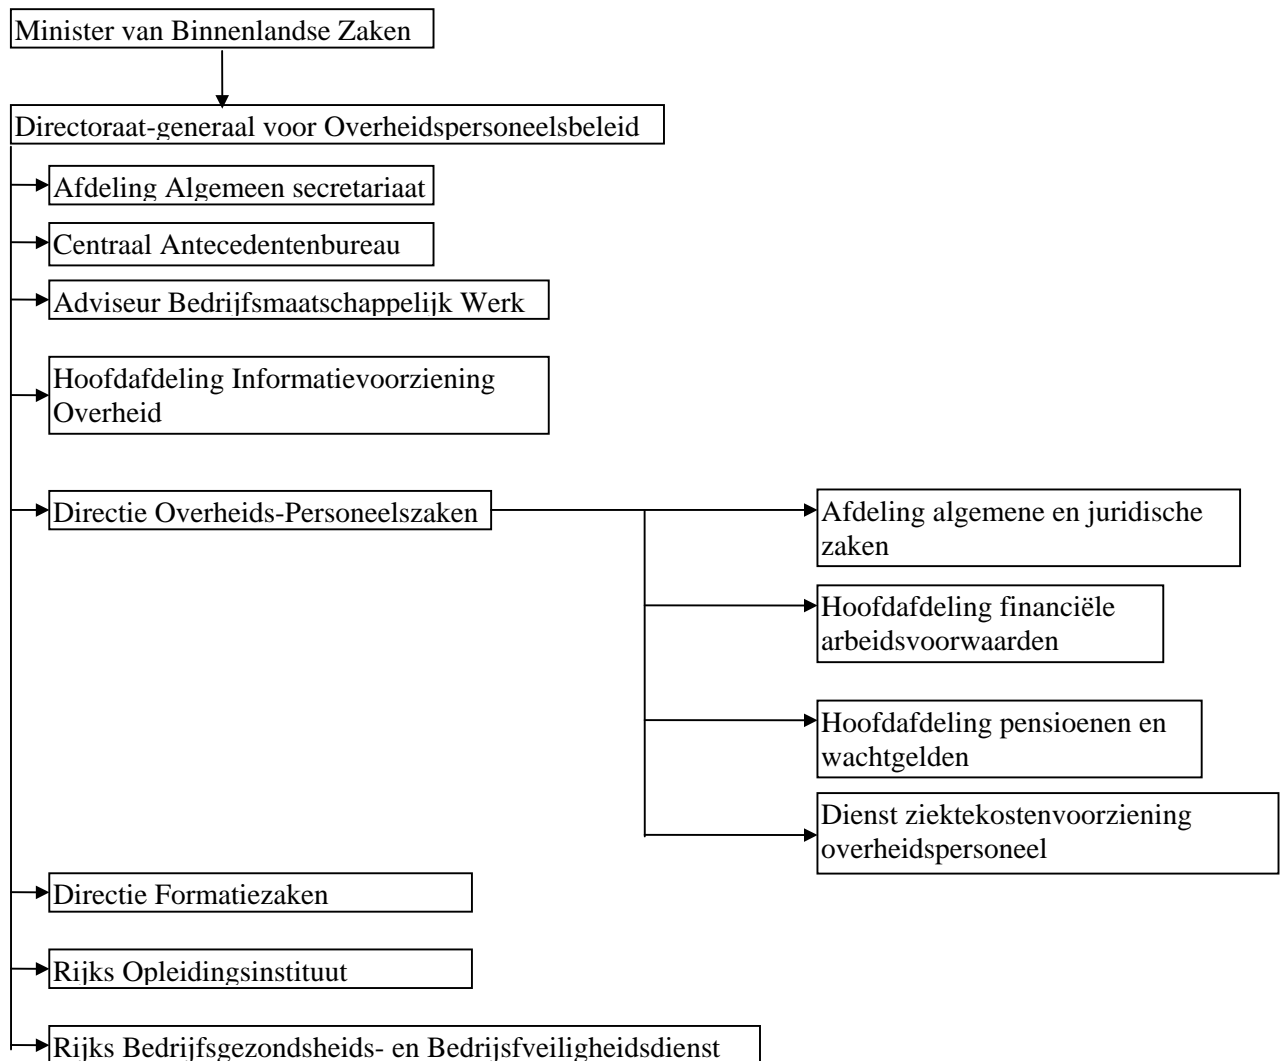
Minister van Binnenlandse Zaken

Directoraat-generaal voor Overheidspersoneelsbeleid

Afdeling Algemeen secretariaat

Centraal Antecedentenbureau

Adviseur Bedrijfsmaatschappelijk Werk

Hoofdafdeling Informatievoorziening Overheid

Directie Overheids-Personeelszaken

Afdeling algemene en juridische zaken

Hoofdafdeling financiële arbeidsvoorwaarden

Hoofdafdeling pensioenen en wachtgelden

Dienst ziektekostenvoorziening overheidspersoneel

Directie Formatiezaken

Rijks Opleidingsinstituut

Rijks Bedrijfsgezondsheids- en Bedrijfsveiligheidsdienst